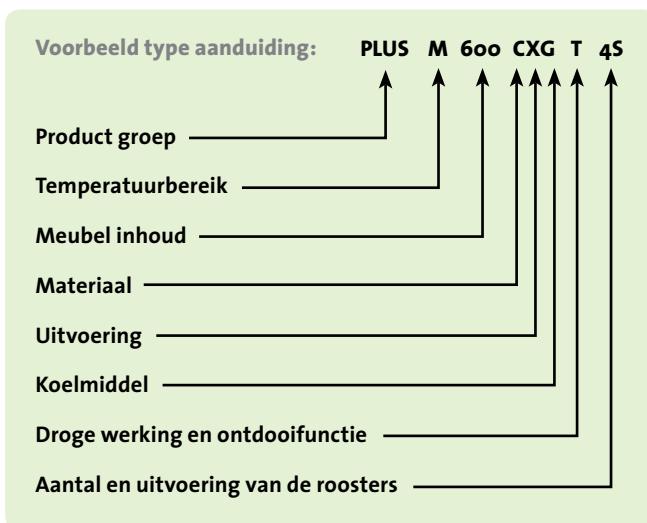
Voorbeeld type aanduiding: PLUS M 600 CXG T 4S

Product groep

Temperatuurbereik

Meubel inhoud

Materiaal

Uitvoering

Koelmiddel

Droge werking en ontdooifunctie

Aantal en uitvoering van de roosters